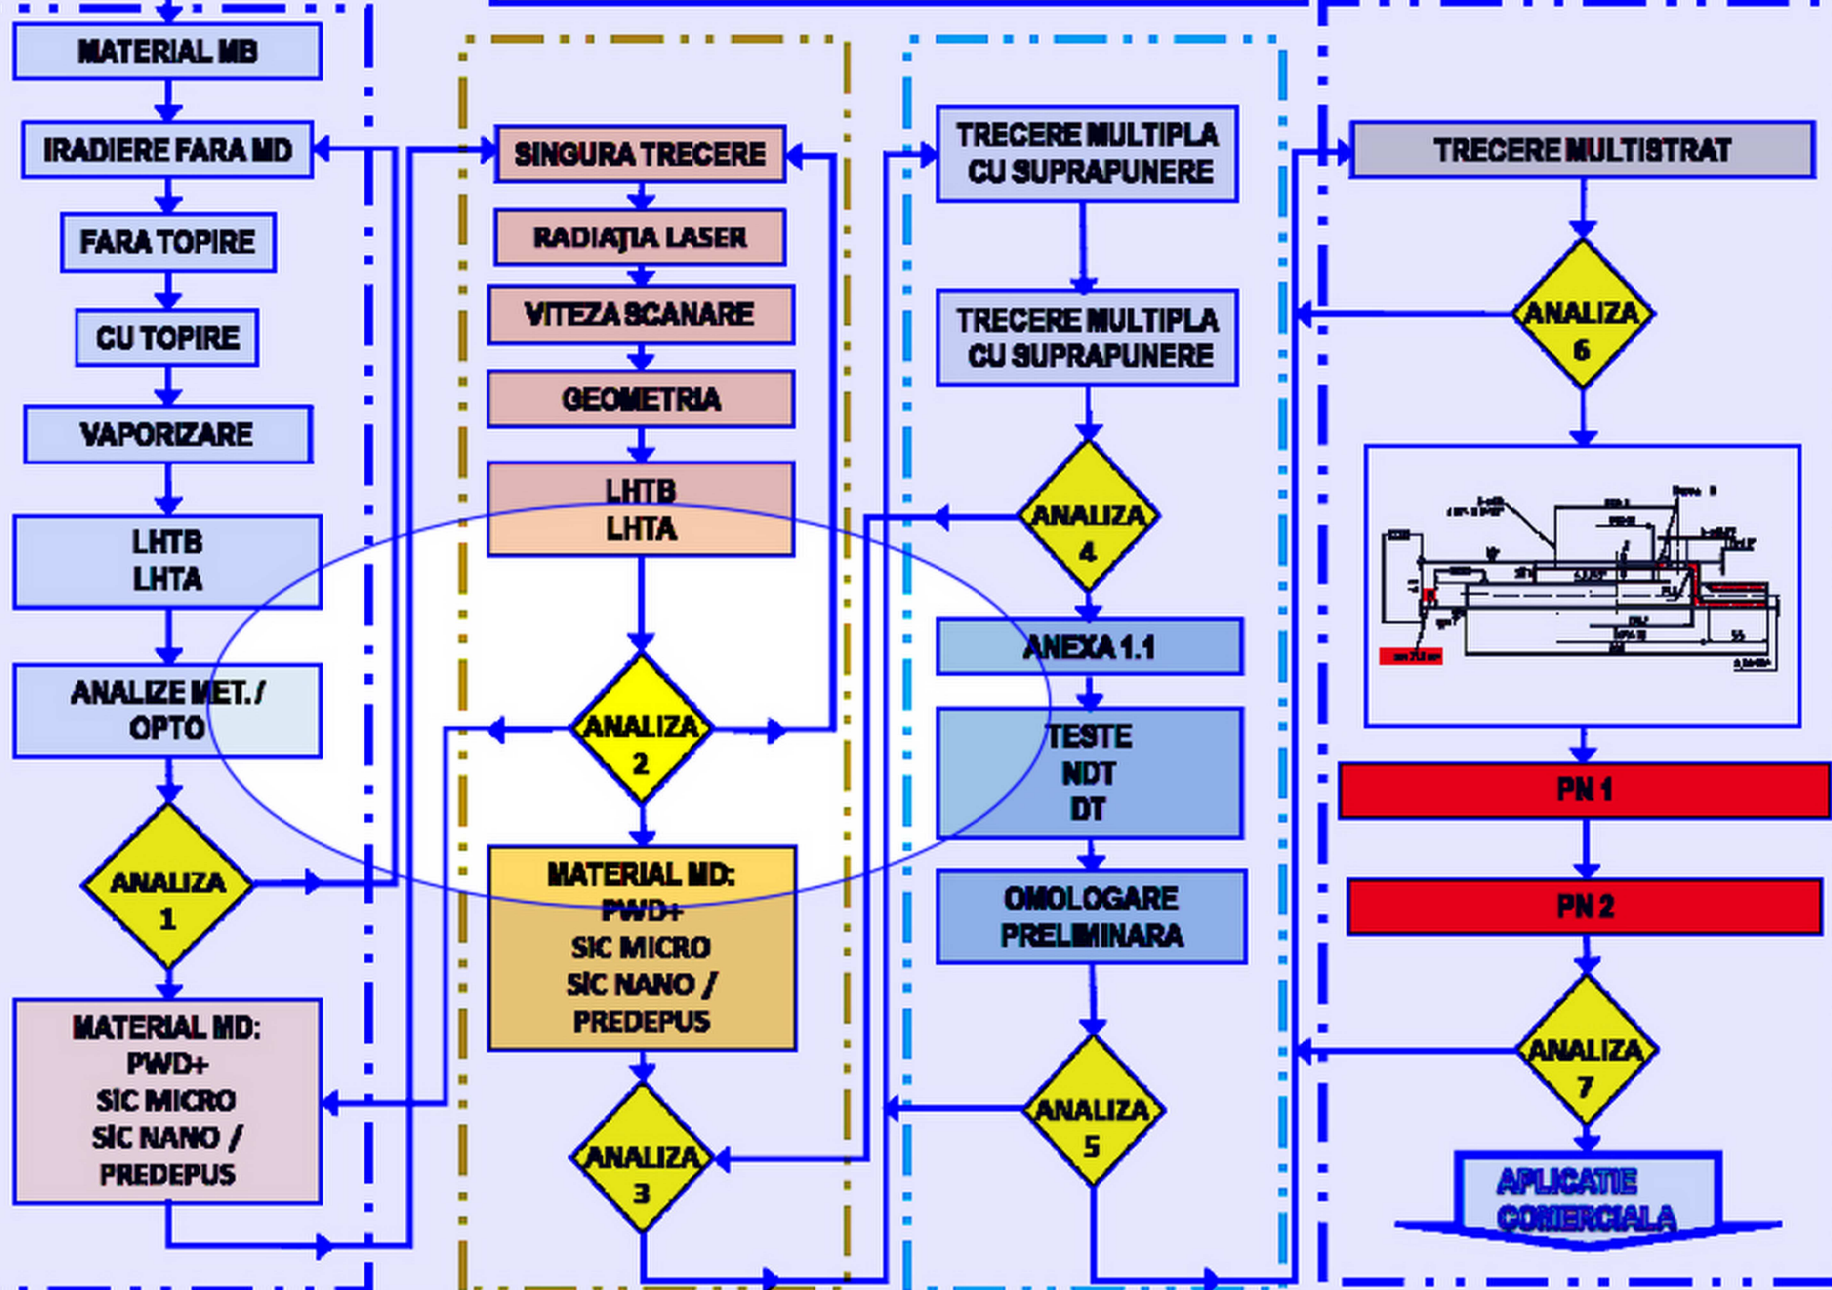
MATERIAL MB

IRADIERE FARA MD

FARA TOPIRE

CU TOPIRE

VAPORIZARE

LHTB
LHTA

ANALIZE MET. / OPTO

ANALIZA 1

MATERIAL MD:
PWD+
SiC MICRO
SiC NANO /
PREDEPUS

SINGURA TRECERE

RADIAȚIA LASER

VITEZA SCANARE

GEOMETRIA

LHTB
LHTA

ANALIZA 2

MATERIAL MD:
PWD+
SiC MICRO
SiC NANO /
PREDEPUS

ANALIZA 3

TRECERE MULTIPLA CU SUPRAPUNERE

TRECERE MULTIPLA CU SUPRAPUNERE

ANALIZA 4

ANEXA 1.1

TESTE
NDT
DT

OMOLOGARE PRELIMINARA

ANALIZA 5

TRECERE MULTISTRAT

ANALIZA 6

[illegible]

PN 1

PN 2

ANALIZA 7

APLICATIE COMERCIALA